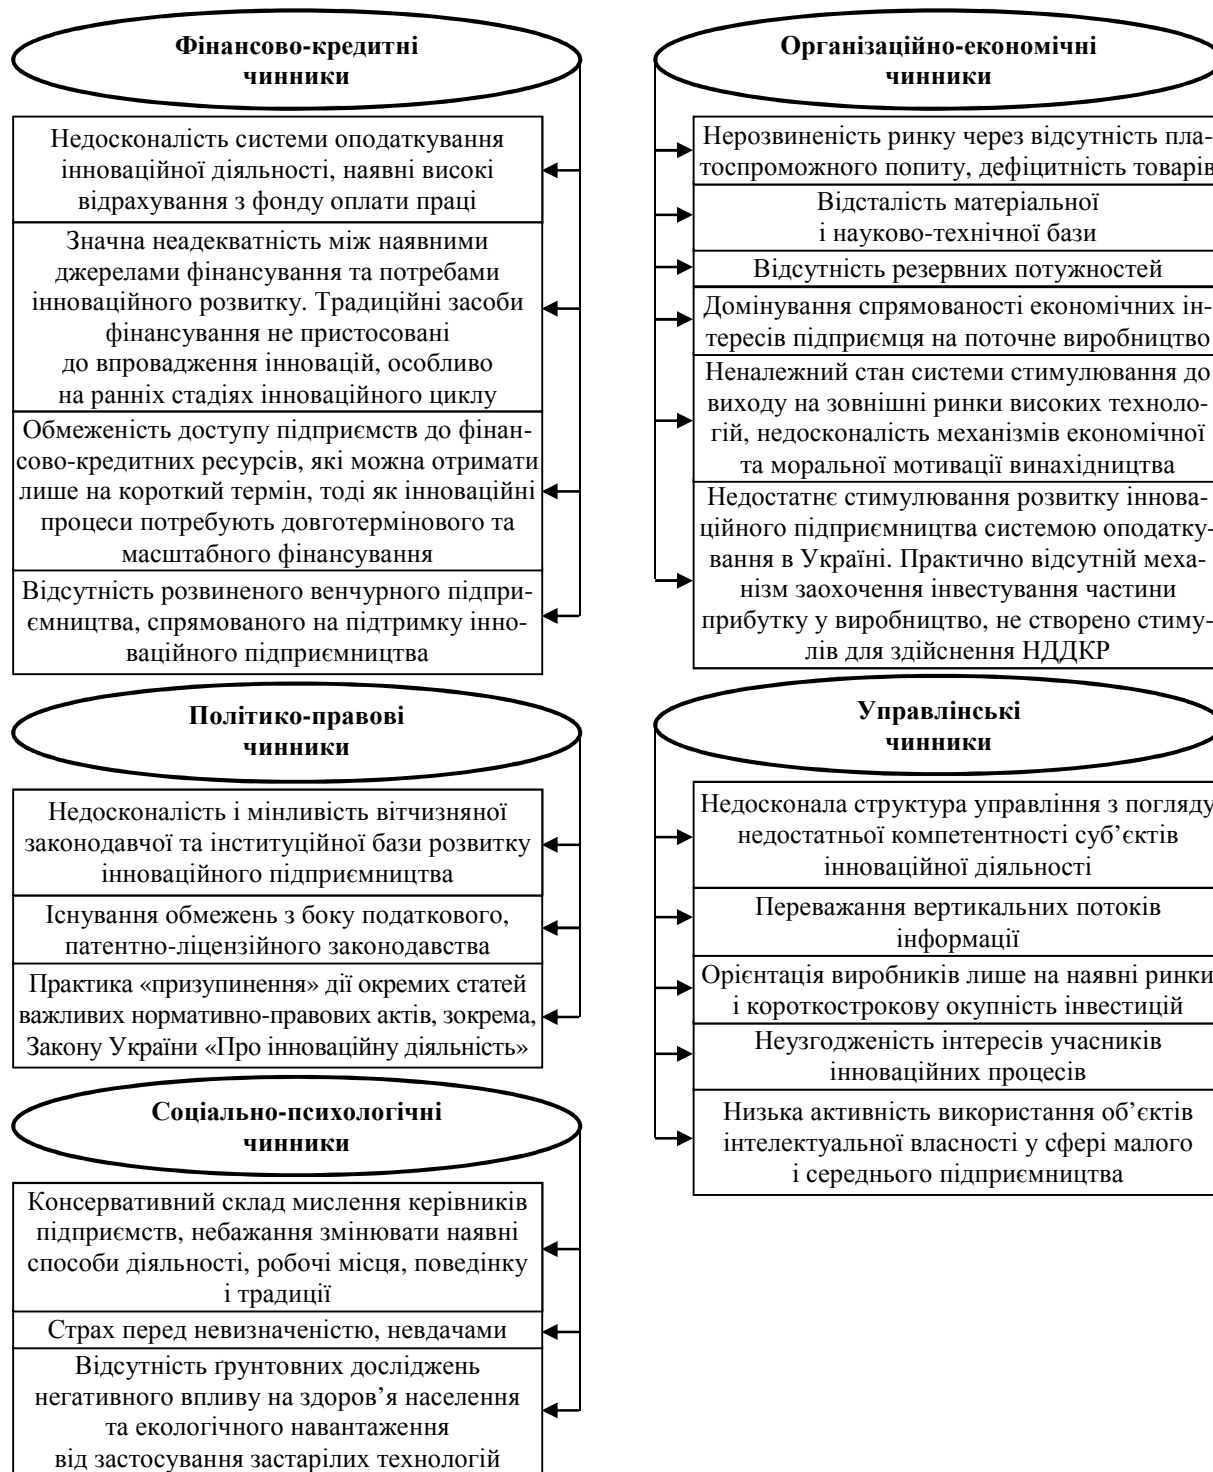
Фінансово-кредитні чинники

Недосконалість системи оподаткування інноваційної діяльності, наявні високі відрахування з фонду оплати праці

Значна неадекватність між наявними джерелами фінансування та потребами інноваційного розвитку. Традиційні засоби фінансування не пристосовані до впровадження інновацій, особливо на ранніх стадіях інноваційного циклу

Обмеженість доступу підприємств до фінансово-кредитних ресурсів, які можна отримати лише на короткий термін, тоді як інноваційні процеси потребують довготермінового та масштабного фінансування

Відсутність розвиненого венчурного підприємництва, спрямованого на підтримку інноваційного підприємництва

Політико-правові чинники

Недосконалість і мінливість вітчизняної законодавчої та інституційної бази розвитку інноваційного підприємництва

Існування обмежень з боку податкового, патентно-ліцензійного законодавства

Практика «призупинення» дії окремих статей важливих нормативно-правових актів, зокрема, Закону України «Про інноваційну діяльність»

Соціально-психологічні чинники

Консервативний склад мислення керівників підприємств, небажання змінювати наявні способи діяльності, робочі місця, поведінку і традиції

Страх перед невизначеністю, невдачами

Відсутність ґрунтовних досліджень негативного впливу на здоров'я населення та екологічного навантаження від застосування застарілих технологій

Організаційно-економічні чинники

Нерозвиненість ринку через відсутність платоспроможного попиту, дефіцитність товарів

Відсталість матеріальної і науково-технічної бази

Відсутність резервних потужностей

Домінування спрямованості економічних інтересів підприємця на поточне виробництво

Неналежний стан системи стимулювання до виходу на зовнішні ринки високих технологій, недосконалість механізмів економічної та моральної мотивації винахідництва

Недостатнє стимулювання розвитку інноваційного підприємництва системою оподаткування в Україні. Практично відсутній механізм заохочення інвестування частини прибутку у виробництво, не створено стимулів для здійснення НДДКР

Управлінські чинники

Недосконала структура управління з погляду недостатньої компетентності суб'єктів інноваційної діяльності

Переважання вертикальних потоків інформації

Орієнтація виробників лише на наявні ринки і короткострокову окупність інвестицій

Неузгодженість інтересів учасників інноваційних процесів

Низька активність використання об'єктів інтелектуальної власності у сфері малого і середнього підприємництва